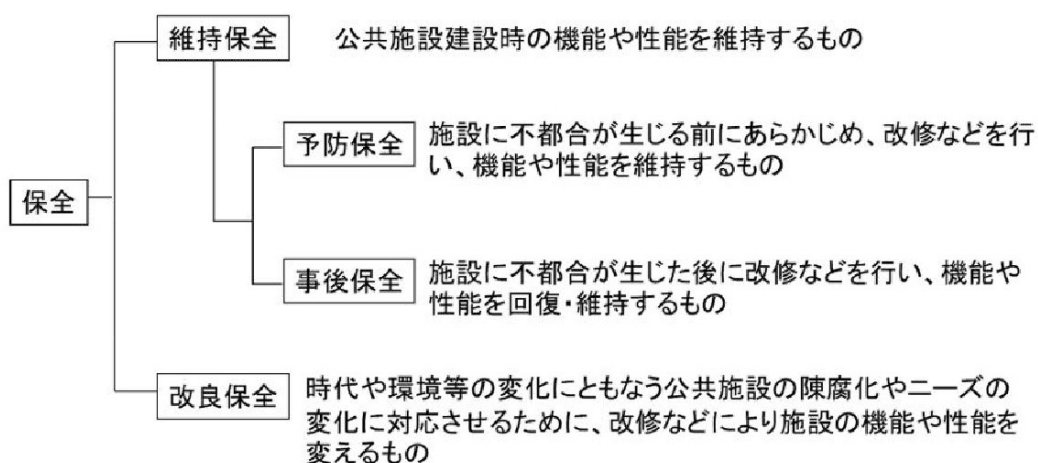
保全

維持保全　公共施設建設時の機能や性能を維持するもの

予防保全　施設に不都合が生じる前にあらかじめ、改修などを行い、機能や性能を維持するもの

事後保全　施設に不都合が生じた後に改修などを行い、機能や性能を回復・維持するもの

改良保全　時代や環境等の変化にともなう公共施設の陳腐化やニーズの変化に対応させるために、改修などにより施設の機能や性能を変えるもの